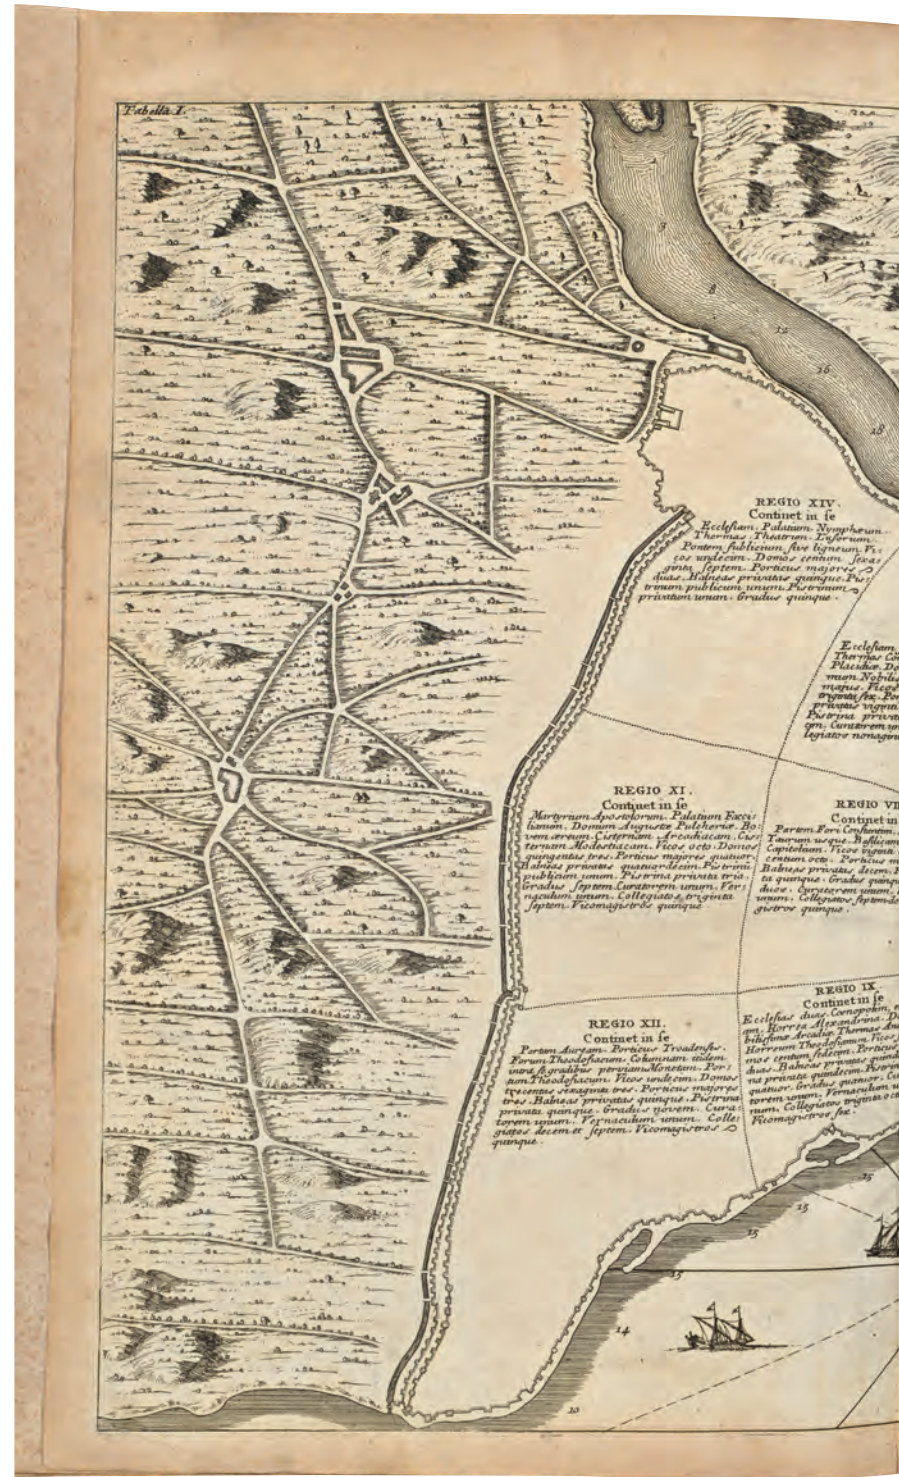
Tabella I.

REGIO XIV.
Continet in se
Ecclesiam. Palatium. Nymphæum. Thermas. Theatrum. Lusorium. Pontem sublicium, sive ligneum. Vicos undecim. Domos centum sexaginta septem. Porticus majores duas. Balneas privatas quinque. Pistrinum publicum unum. Pistrinum privatum unum. Gradus quinque.

Ecclesiam. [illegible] Thermas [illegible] Placidiæ. D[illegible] mum Nobili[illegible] majus. Vicos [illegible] triginta sex. Por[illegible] privatas vigin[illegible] Pistrina priva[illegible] am. Curatorem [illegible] legiatos nonagin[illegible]

REGIO XI.
Continet in se
Martyrium Apostolorum. Palatium Faccillianum. Domum Augustæ Pulcheriæ. Bovem æreum. Cisternam Arcadiacam. Cisternam Modestiacam. Vicos octo. Domos quingentas tres. Porticus majores quatuor. Balneas privatas quatuordecim. Pistrinum publicum unum. Pistrina privata tria. Gradus septem. Curatorem unum. Vernaculum unum. Collegiatos triginta septem. Vicomagistros quinque.

REGIO VI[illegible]
Continet in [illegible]
Partem Fori Constantini. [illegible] Taurum usque. Basilicam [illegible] Capitolium. Vicos viginti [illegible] centum octo. Porticus m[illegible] Balneas privatas decem. P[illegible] ta quinque. Gradus quinq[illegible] duos. Curatorem unum. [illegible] unum. Collegiatos septem de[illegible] gistros quinque.

REGIO IX.
Continet in se
Ecclesias duas. Coenopolim. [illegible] am. Horrea Alexandrina. D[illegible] bilissimæ Arcadiæ. Thermas An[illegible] Horreum Theodosianum. Vicos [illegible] mos centum sedecim. Porticus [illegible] duas. Balneas privatas quind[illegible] na privata quindecim. Pistrin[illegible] quatuor. Gradus quatuor. C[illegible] torem unum. Vernaculum u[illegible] rum. Collegiatos viginta o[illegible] Vicomagistros sex.

REGIO XII.
Continet in se
Portam Auream. Porticus Troadenses. Forum Theodosianum. Columnam intrinsecus gradibus perviam Monetam. Portum Theodosianum. Vicos undecim. Domos trecentas sexaginta tres. Porticus majores tres. Balneas privatas quinque. Pistrina privata quinque. Gradus novem. Curatorem unum. Vernaculum unum. Collegiatos decem et septem. Vicomagistros quinque.